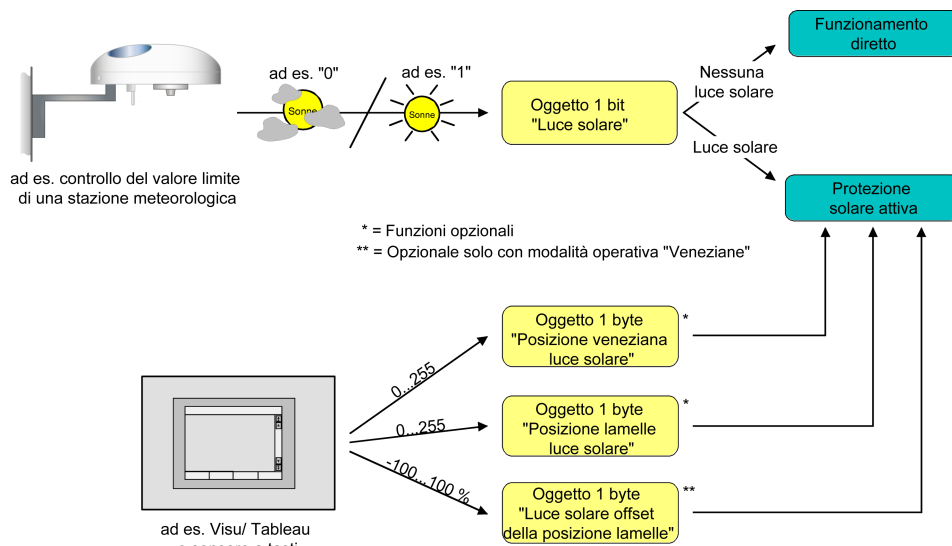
Funzionamento diretto

ad es. "0"

ad es. "1"

Sonne

Sonne

Oggetto 1 bit "Luce solare"

Nessuna luce solare

Luce solare

Protezione solare attiva

ad es. controllo del valore limite di una stazione meteorologica

* = Funzioni opzionali
** = Opzionale solo con modalità operativa "Veneziane"

Oggetto 1 byte "Posizione veneziana luce solare" *

0...255

Oggetto 1 byte "Posizione lamelle luce solare" *

0...255

-100...100 %

Oggetto 1 byte "Luce solare offset della posizione lamelle" **

ad es. Visu/ Tableau
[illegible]